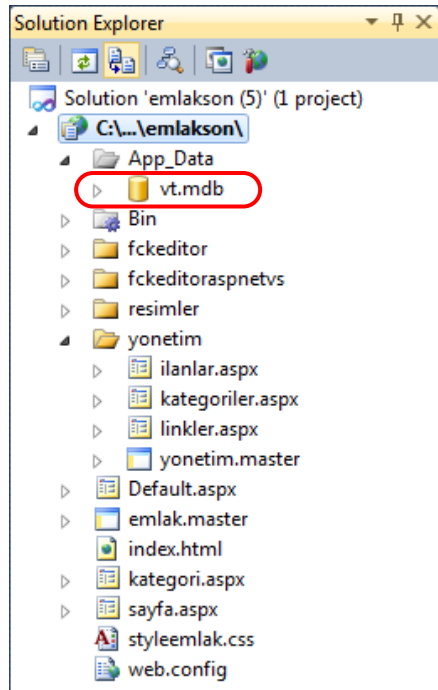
Solution Explorer

Solution 'emlakson (5)' (1 project)
C:\...\emlakson\
App_Data
vt.mdb
Bin
fckeditor
fckeditoraspnetvs
resimler
yonetim
ilanlar.aspx
kategoriler.aspx
linkler.aspx
yonetim.master
Default.aspx
emlak.master
index.html
kategori.aspx
sayfa.aspx
styleemlak.css
web.config